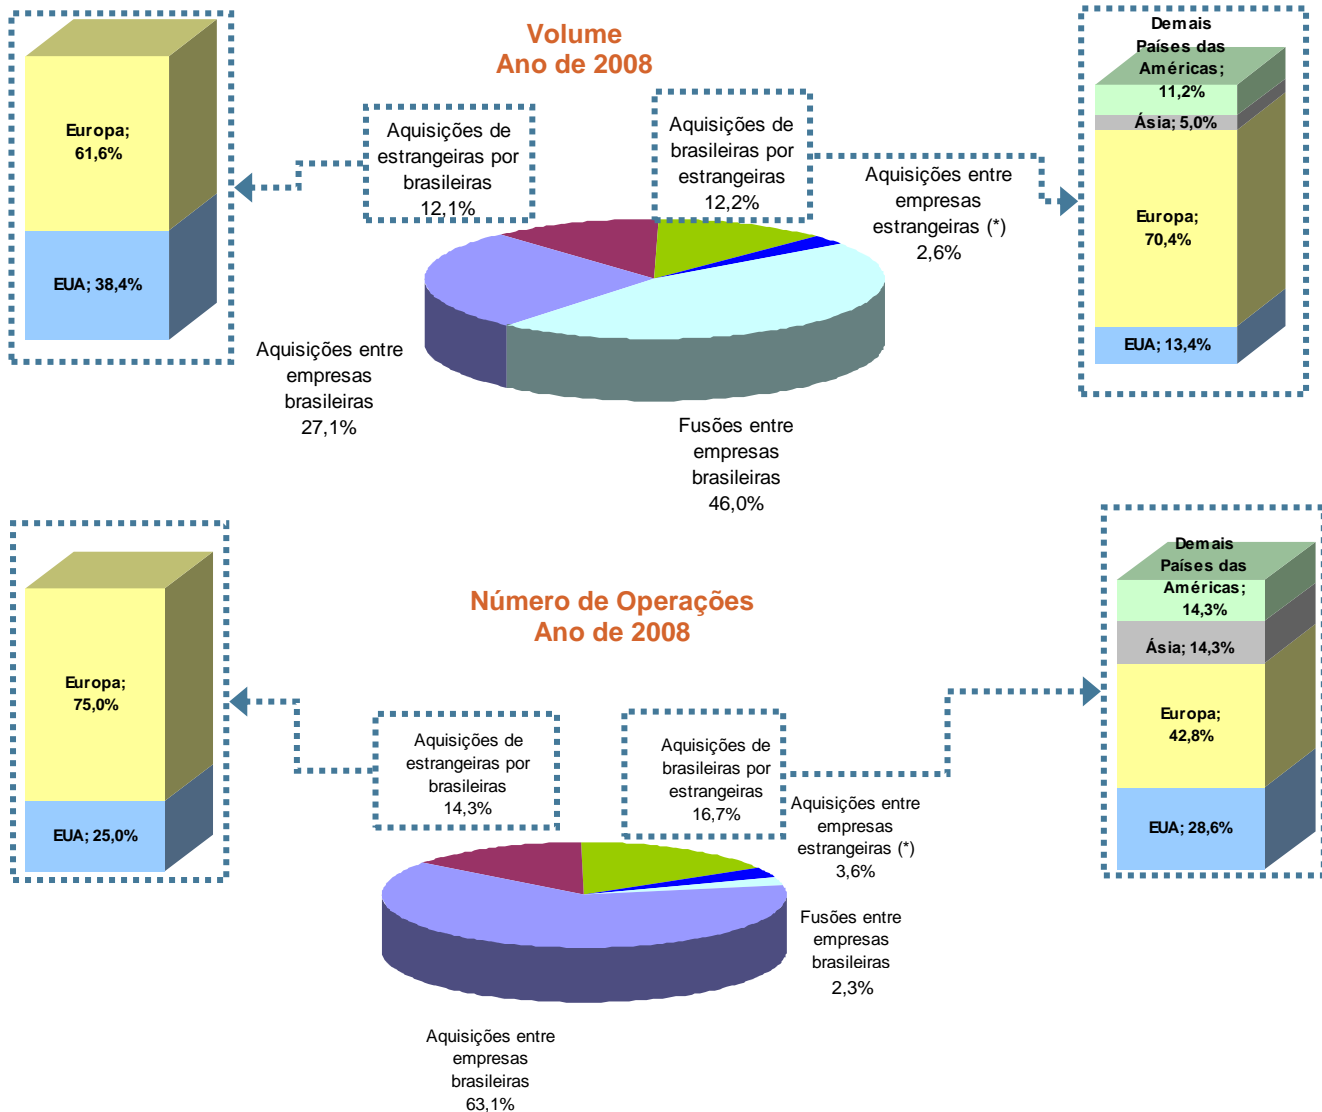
Volume
Ano de 2008

Europa;
61,6%

EUA; 38,4%

Aquisições de estrangeiras por brasileiras
12,1%

Aquisições de brasileiras por estrangeiras
12,2%

Aquisições entre empresas estrangeiras (*)
2,6%

Demais Países das Américas;
11,2%

Ásia; 5,0%

Europa;
70,4%

EUA; 13,4%

Aquisições entre empresas brasileiras
27,1%

Fusões entre empresas brasileiras
46,0%

Número de Operações
Ano de 2008

Europa;
75,0%

EUA; 25,0%

Aquisições de estrangeiras por brasileiras
14,3%

Aquisições de brasileiras por estrangeiras
16,7%

Aquisições entre empresas estrangeiras (*)
3,6%

Demais Países das Américas;
14,3%

Ásia; 14,3%

Europa;
42,8%

EUA; 28,6%

Fusões entre empresas brasileiras
2,3%

Aquisições entre empresas brasileiras
63,1%